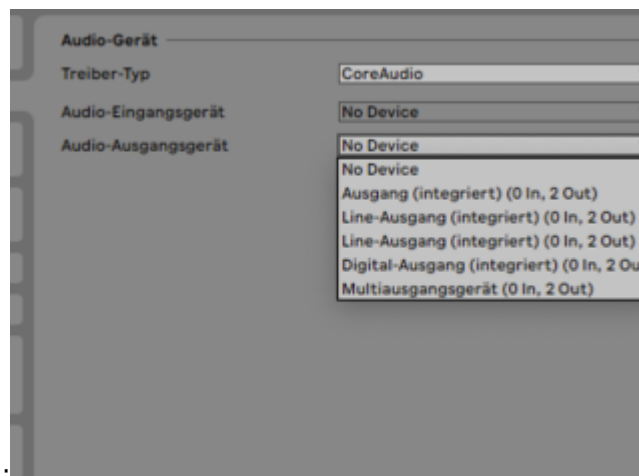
Audio-Gerät

Treiber-Typ
CoreAudio

Audio-Eingangsgerät
No Device

Audio-Ausgangsgerät
No Device

No Device
Ausgang (integriert) (0 In, 2 Out)
Line-Ausgang (integriert) (0 In, 2 Out)
Line-Ausgang (integriert) (0 In, 2 Out)
Digital-Ausgang (integriert) (0 In, 2 Ou
Multiausgangsgerät (0 In, 2 Out)